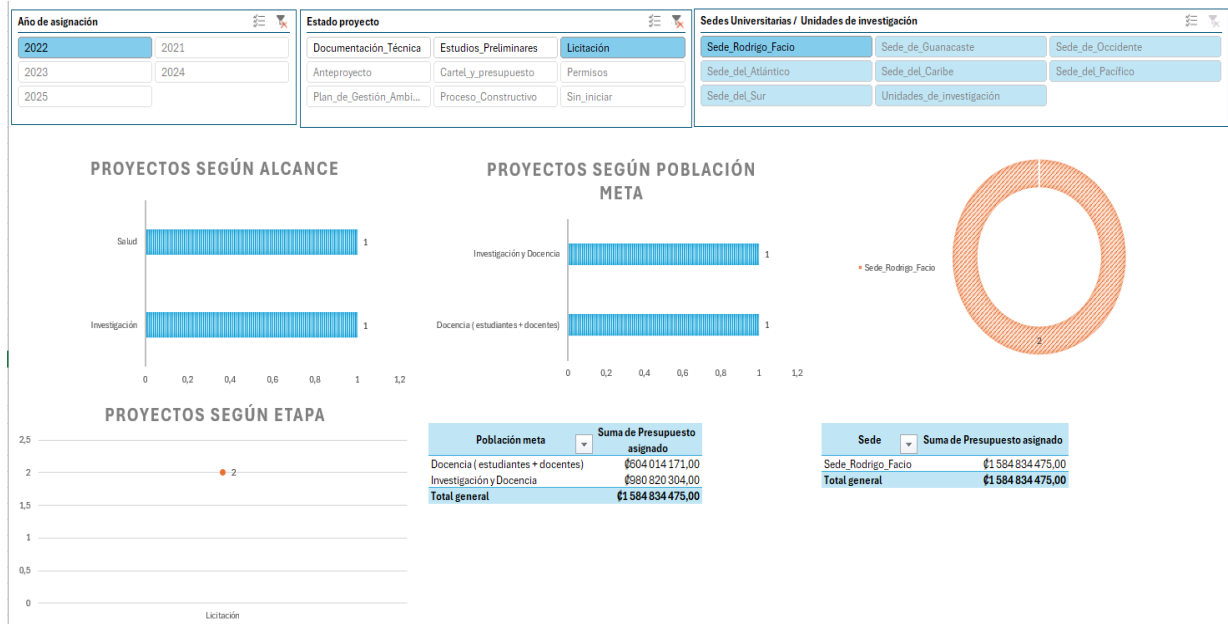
Año de asignación

2022
2021
2023
2024
2025

Estado proyecto

Documentación_Técnica
Estudios_Preliminares
Licitación
Anteproyecto
Cartel_y_presupuesto
Permisos
Plan_de_Gestión_Ambi...
Proceso_Constructivo
Sin_iniciar

Sedes Universitarias / Unidades de investigación

Sede_Rodrigo_Facio
Sede_de_Guanacaste
Sede_de_Occidente
Sede_del_Atlántico
Sede_del_Caribe
Sede_del_Pacífico
Sede_del_Sur
Unidades_de_investigación

PROYECTOS SEGÚN ALCANCE

Salud 1
Investigación 1
0 0,2 0,4 0,6 0,8 1 1,2

PROYECTOS SEGÚN POBLACIÓN META

Investigación y Docencia 1
Docencia ( estudiantes + docentes) 1
0 0,2 0,4 0,6 0,8 1 1,2

Sede_Rodrigo_Facio
2

PROYECTOS SEGÚN ETAPA

2,5
2 2
1,5
1
0,5
0
Licitación

| Población meta | Suma de Presupuesto asignado |
|---|---|
| Docencia ( estudiantes + docentes) | ₡604 014 171,00 |
| Investigación y Docencia | ₡980 820 304,00 |
| Total general | ₡1 584 834 475,00 |

| Sede | Suma de Presupuesto asignado |
|---|---|
| Sede_Rodrigo_Facio | ₡1 584 834 475,00 |
| Total general | ₡1 584 834 475,00 |